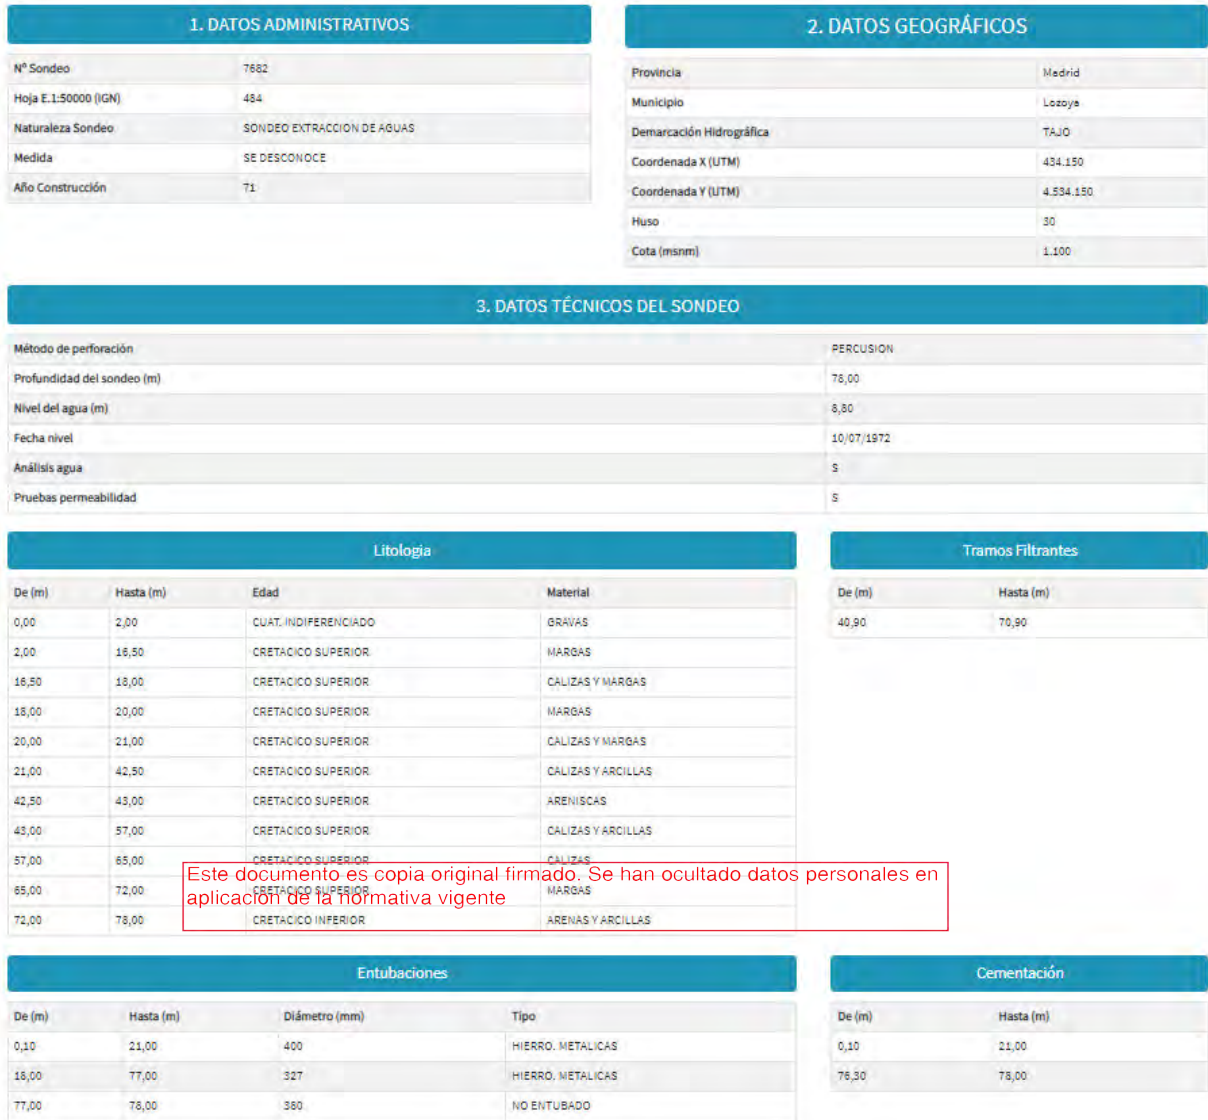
1. DATOS ADMINISTRATIVOS

| | |
|---|---|
| Nº Sondeo | 7682 |
| Hoja E.1:50000 (IGN) | 484 |
| Naturaleza Sondeo | SONDEO EXTRACCION DE AGUAS |
| Medida | SE DESCONOCE |
| Año Construcción | 71 |

2. DATOS GEOGRÁFICOS

| | |
|---|---|
| Provincia | Madrid |
| Municipio | Lozoya |
| Demarcación Hidrográfica | TAJO |
| Coordenada X (UTM) | 434.150 |
| Coordenada Y (UTM) | 4.534.150 |
| Huso | 30 |
| Cota (msnm) | 1.100 |

3. DATOS TÉCNICOS DEL SONDEO

| | |
|---|---|
| Método de perforación | PERCUSION |
| Profundidad del sondeo (m) | 78,00 |
| Nivel del agua (m) | 8,80 |
| Fecha nivel | 10/07/1972 |
| Análisis agua | S |
| Pruebas permeabilidad | S |

Litologia

| De (m) | Hasta (m) | Edad | Material |
|---|---|---|---|
| 0,00 | 2,00 | CUAT. INDIFERENCIADO | GRAVAS |
| 2,00 | 16,50 | CRETACICO SUPERIOR | MARGAS |
| 16,50 | 18,00 | CRETACICO SUPERIOR | CALIZAS Y MARGAS |
| 18,00 | 20,00 | CRETACICO SUPERIOR | MARGAS |
| 20,00 | 21,00 | CRETACICO SUPERIOR | CALIZAS Y MARGAS |
| 21,00 | 42,50 | CRETACICO SUPERIOR | CALIZAS Y ARCILLAS |
| 42,50 | 43,00 | CRETACICO SUPERIOR | ARENISCAS |
| 43,00 | 57,00 | CRETACICO SUPERIOR | CALIZAS Y ARCILLAS |
| 57,00 | 65,00 | CRETACICO SUPERIOR | CALIZAS |
| 65,00 | 72,00 | CRETACICO SUPERIOR | MARGAS |
| 72,00 | 78,00 | CRETACICO INFERIOR | ARENAS Y ARCILLAS |

Este documento es copia original firmado. Se han ocultado datos personales en aplicación de la normativa vigente

Tramos Filtrantes

| De (m) | Hasta (m) |
|---|---|
| 40,90 | 70,90 |

Entubaciones

| De (m) | Hasta (m) | Diámetro (mm) | Tipo |
|---|---|---|---|
| 0,10 | 21,00 | 400 | HIERRO. METALICAS |
| 18,00 | 77,00 | 327 | HIERRO. METALICAS |
| 77,00 | 78,00 | 380 | NO ENTUBADO |

Cementación

| De (m) | Hasta (m) |
|---|---|
| 0,10 | 21,00 |
| 76,30 | 78,00 |